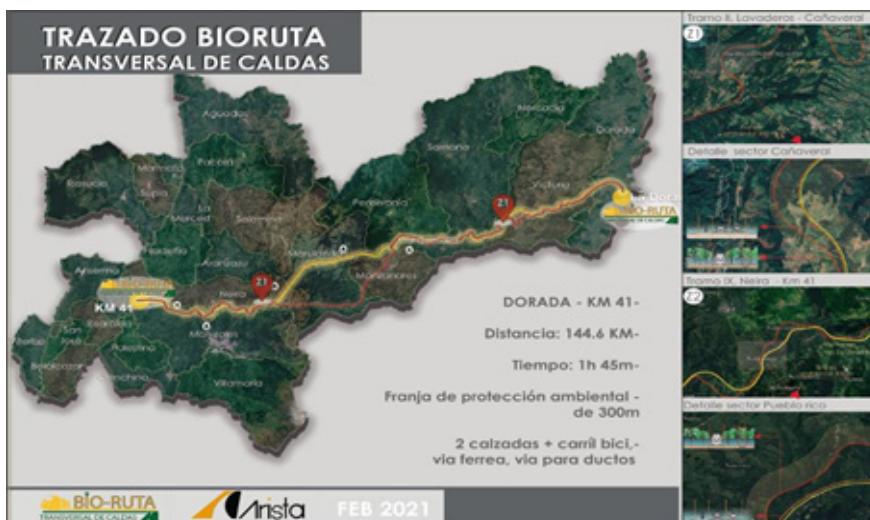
TRAZADO BIORUTA
TRANSVERSAL DE CALDAS

Tramo II. Lavaderos - Cañaveral
Z1
Detalle sector Cañaveral
Tramo IX. Neira - Km 41
Z2
Detalle sector Pueblo rico

Aguadas
Pácora
Marmato
Supía
Riosucio
La Merced
Salamina
Filadelfia
Aranzazu
Pensilvania
Samaná
Marquetalia
Victoria
Norcasia
Dorada
Manzanares
Marulanda
Neira
Anserma
Risaralda
San José
Belalcázar
Palestina
Chinchiná
Manizales
Villamaría
Z1
Z2
KM 41
BIO-RUTA

DORADA - KM 41-
Distancia: 144.6 KM-
Tiempo: 1h 45m-
Franja de protección ambiental - de 300m
2 calzadas + carril bici,- via ferrea, via para ductos

BIO-RUTA
TRANSVERSAL DE CALDAS
Arista
FEB 2021